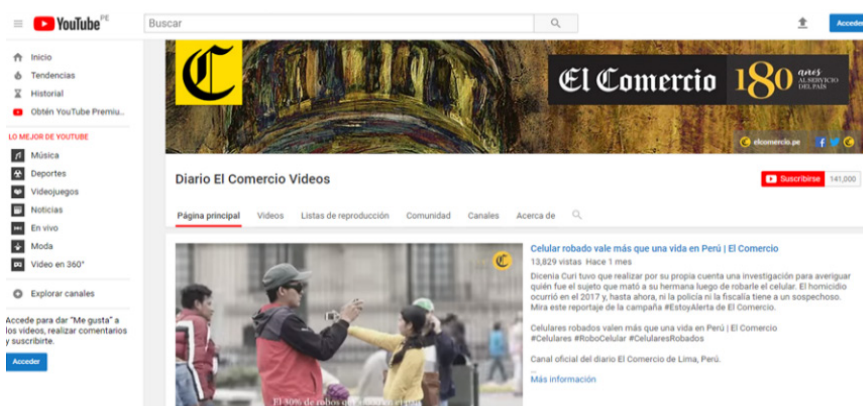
YouTube PE

Buscar

Acceder

Inicio
Tendencias
Historial
Obtén YouTube Premiu...

LO MEJOR DE YOUTUBE
Música
Deportes
Videojuegos
Noticias
En vivo
Moda
Video en 360°

Explorar canales

Accede para dar "Me gusta" a los videos, realizar comentarios y suscribirte.

Acceder

C

El Comercio 180 años AL SERVICIO DEL PAÍS

elcomercio.pe

Diario El Comercio Videos

Suscribirse 141,000

Página principal Videos Listas de reproducción Comunidad Canales Acerca de

Celular robado vale más que una vida en Perú | El Comercio
13,829 vistas Hace 1 mes
Dicenia Curi tuvo que realizar por su propia cuenta una investigación para averiguar quién fue el sujeto que mató a su hermana luego de robarle el celular. El homicidio ocurrió en el 2017 y, hasta ahora, ni la policía ni la fiscalía tiene a un sospechoso. Mira este reportaje de la campaña #EstoyAlerta de El Comercio.

Celulares robados valen más que una vida en Perú | El Comercio
#Celulares #RoboCelular #CelularesRobados

Canal oficial del diario El Comercio de Lima, Perú.
...
Más información

El 30% de robos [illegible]